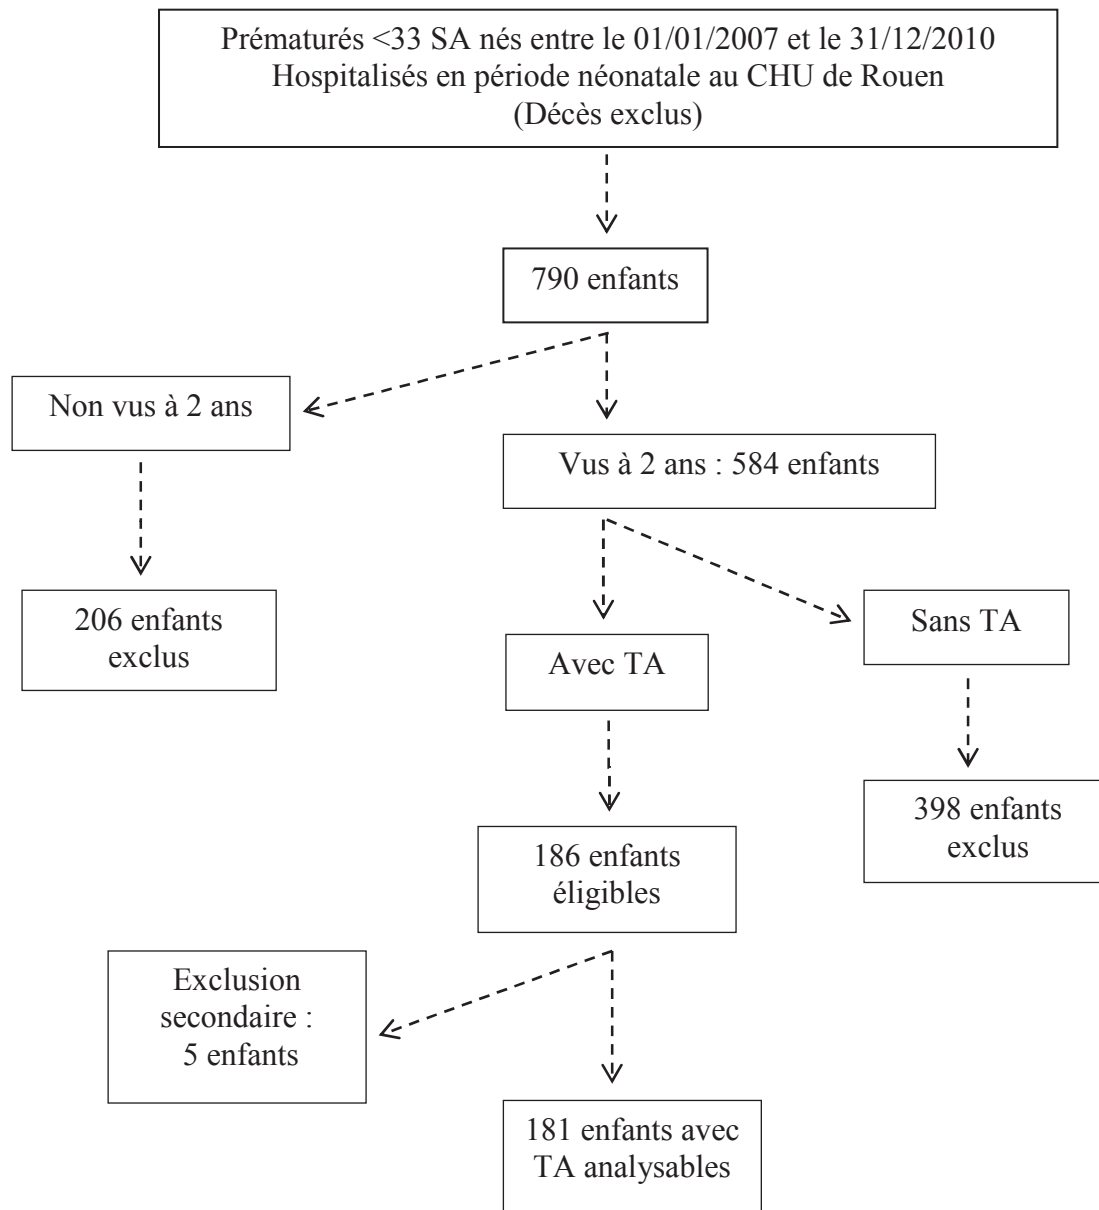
Prématurés <33 SA nés entre le 01/01/2007 et le 31/12/2010
Hospitalisés en période néonatale au CHU de Rouen
(Décès exclus)

790 enfants

Non vus à 2 ans

Vus à 2 ans : 584 enfants

206 enfants exclus

Avec TA

Sans TA

398 enfants exclus

186 enfants éligibles

Exclusion secondaire : 5 enfants

181 enfants avec TA analysables